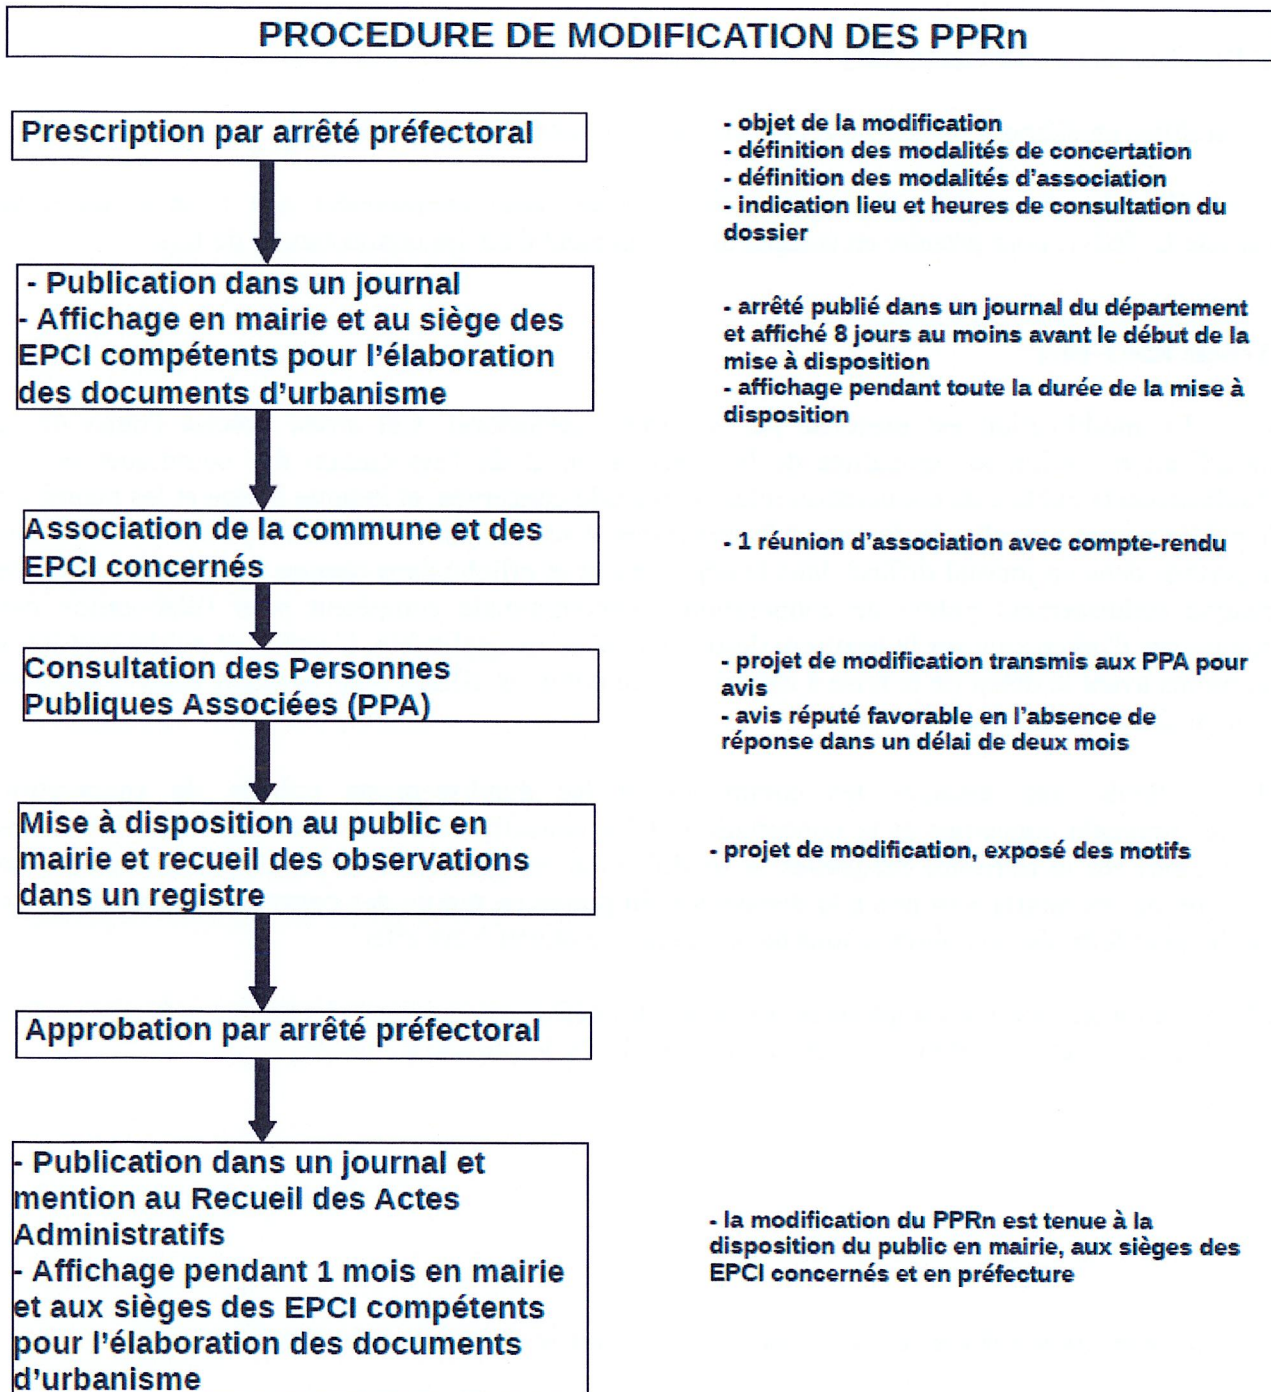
PROCEDURE DE MODIFICATION DES PPRn

Prescription par arrêté préfectoral

- objet de la modification
- définition des modalités de concertation
- définition des modalités d'association
- indication lieu et heures de consultation du dossier

- Publication dans un journal
- Affichage en mairie et au siège des EPCI compétents pour l'élaboration des documents d'urbanisme

- arrêté publié dans un journal du département et affiché 8 jours au moins avant le début de la mise à disposition
- affichage pendant toute la durée de la mise à disposition

Association de la commune et des EPCI concernés

- 1 réunion d'association avec compte-rendu

Consultation des Personnes Publiques Associées (PPA)

- projet de modification transmis aux PPA pour avis
- avis réputé favorable en l'absence de réponse dans un délai de deux mois

Mise à disposition au public en mairie et recueil des observations dans un registre

- projet de modification, exposé des motifs

Approbation par arrêté préfectoral

- Publication dans un journal et mention au Recueil des Actes Administratifs
- Affichage pendant 1 mois en mairie et aux sièges des EPCI compétents pour l'élaboration des documents d'urbanisme

- la modification du PPRn est tenue à la disposition du public en mairie, aux sièges des EPCI concernés et en préfecture